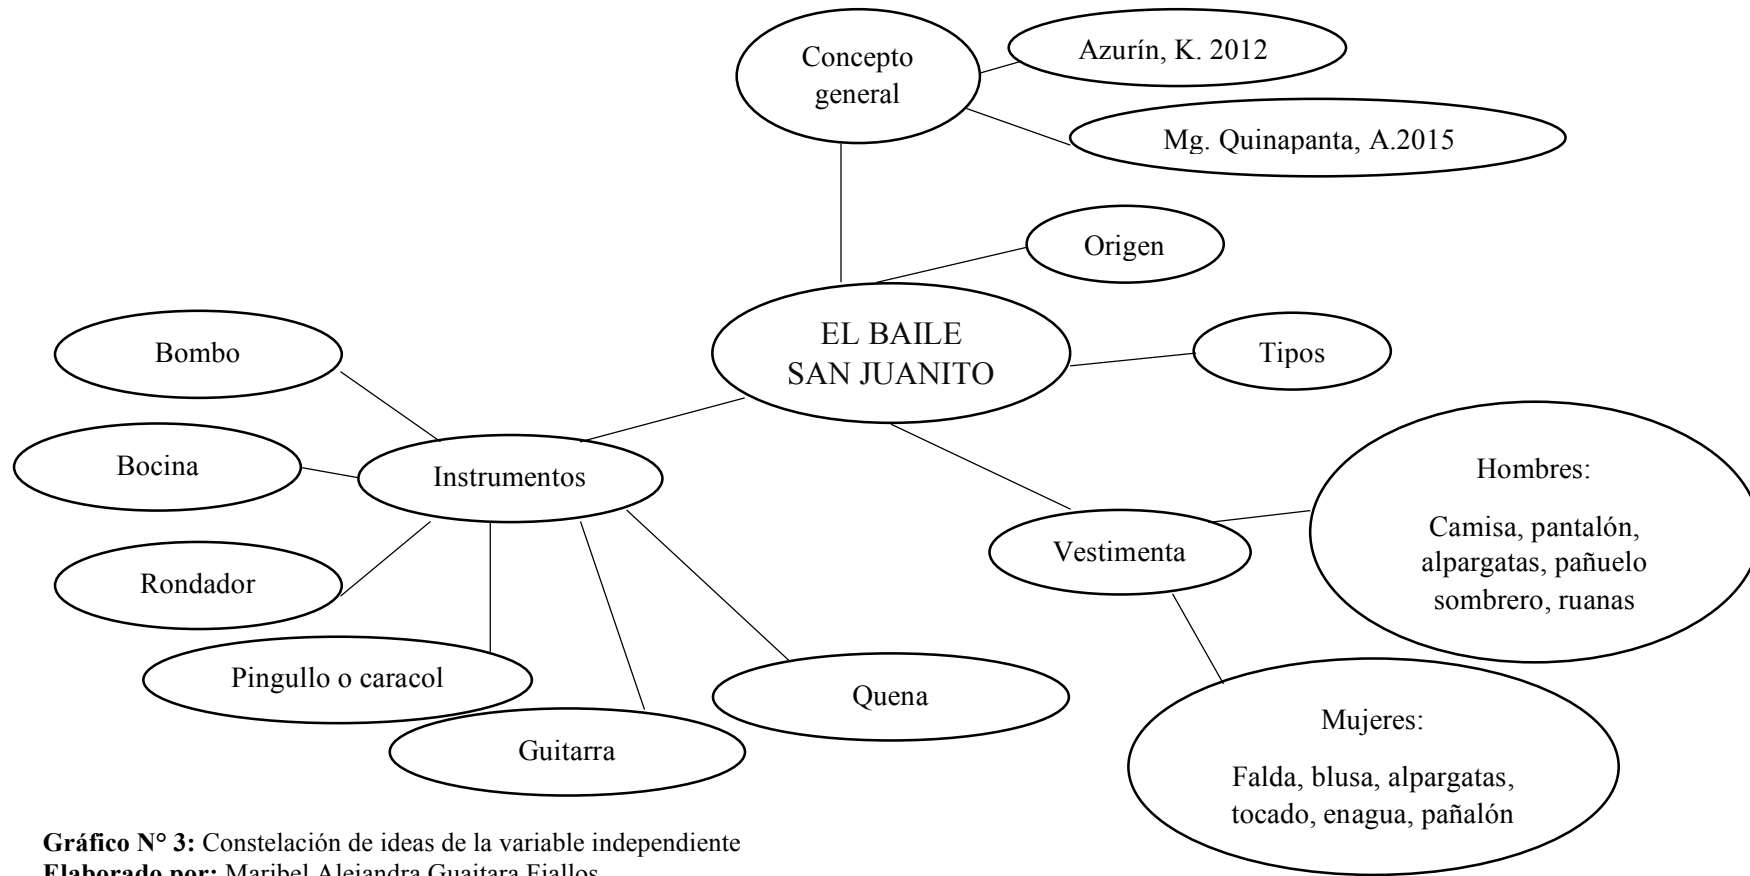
Concepto general

Azurín, K. 2012

Mg. Quinapanta, A.2015

Origen

EL BAILE SAN JUANITO

Tipos

Bombo

Bocina

Instrumentos

Rondador

Pingullo o caracol

Guitarra

Quena

Vestimenta

Hombres:

Camisa, pantalón, alpargatas, pañuelo sombrero, ruanas

Mujeres:

Falda, blusa, alpargatas, tocado, enagua, pañalón

**Gráfico N° 3:** Constelación de ideas de la variable independiente
**Elaborado por:** Maribel Alejandra Guaitara Fiallos